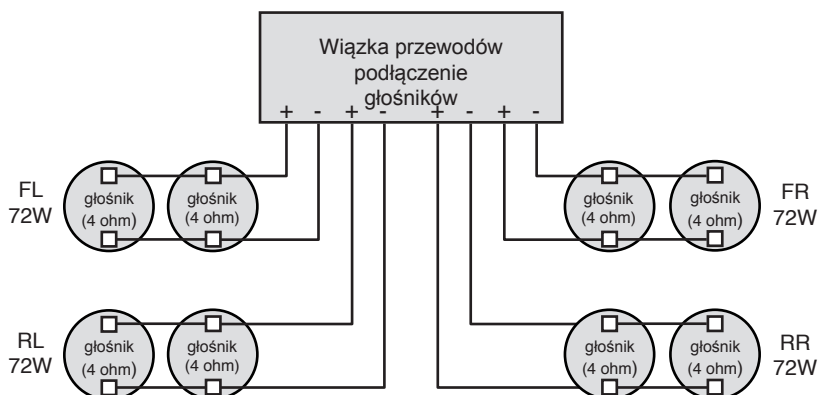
Wiązka przewodów podłączenie głośników

+ - + - + - + -

FL
72W

głośnik
(4 ohm)

głośnik
(4 ohm)

głośnik
(4 ohm)

głośnik
(4 ohm)

FR
72W

RL
72W

głośnik
(4 ohm)

głośnik
(4 ohm)

głośnik
(4 ohm)

głośnik
(4 ohm)

RR
72W